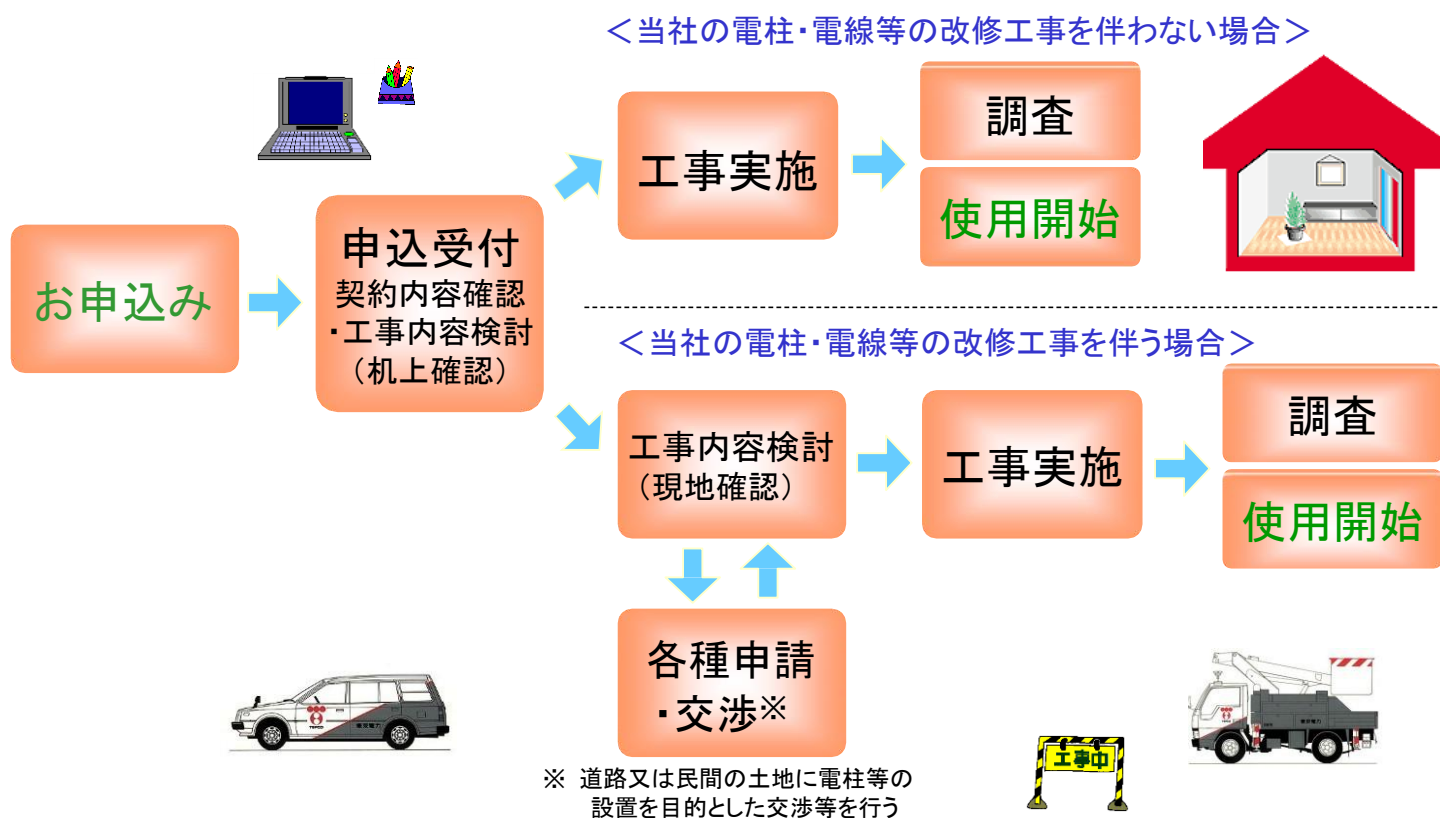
＜当社の電柱･電線等の改修工事を伴わない場合＞

お申込み

申込受付
契約内容確認
･工事内容検討
（机上確認）

工事実施

調査

使用開始

＜当社の電柱･電線等の改修工事を伴う場合＞

工事内容検討
（現地確認）

工事実施

調査

使用開始

各種申請
･交渉※

※ 道路又は民間の土地に電柱等の設置を目的とした交渉等を行う

工事中